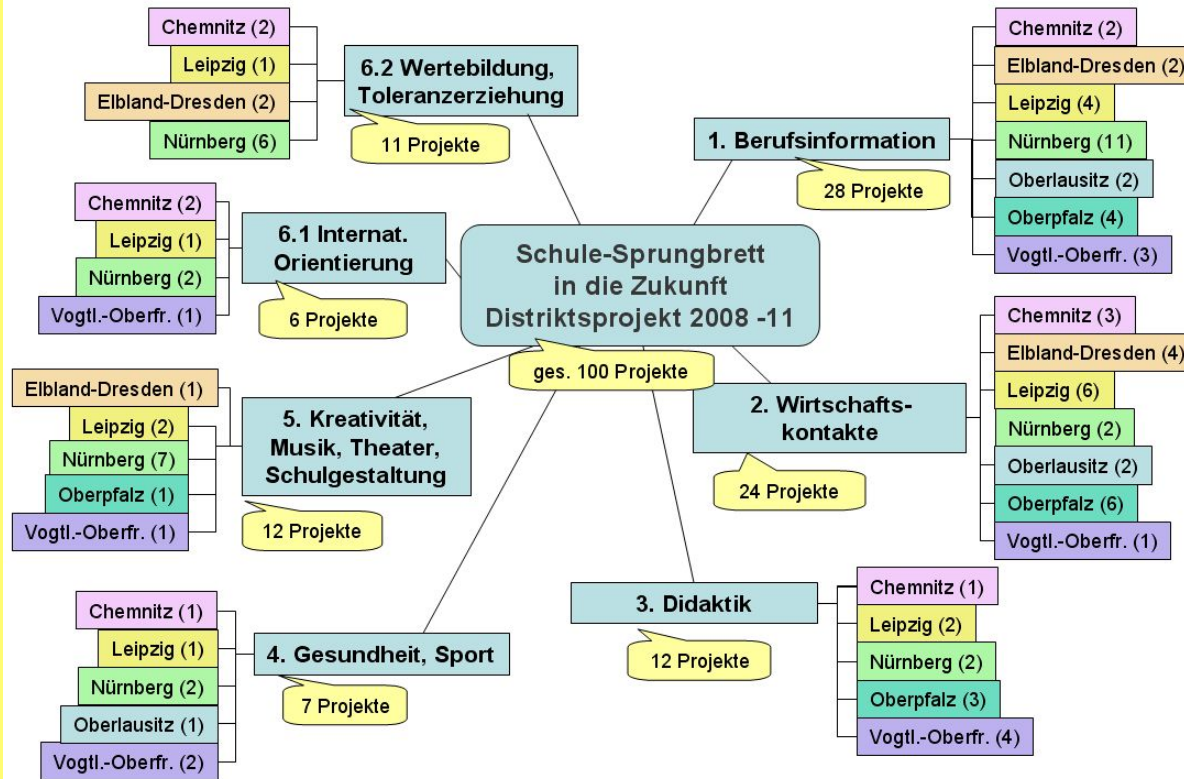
Schule-Sprungbrett in die Zukunft Distriktsprojekt 2008 -11

ges. 100 Projekte

1. Berufsinformation

28 Projekte

Chemnitz (2)
Elbland-Dresden (2)
Leipzig (4)
Nürnberg (11)
Oberlausitz (2)
Oberpfalz (4)
Vogtl.-Oberfr. (3)

2. Wirtschaftskontakte

24 Projekte

Chemnitz (3)
Elbland-Dresden (4)
Leipzig (6)
Nürnberg (2)
Oberlausitz (2)
Oberpfalz (6)
Vogtl.-Oberfr. (1)

3. Didaktik

12 Projekte

Chemnitz (1)
Leipzig (2)
Nürnberg (2)
Oberpfalz (3)
Vogtl.-Oberfr. (4)

4. Gesundheit, Sport

7 Projekte

Chemnitz (1)
Leipzig (1)
Nürnberg (2)
Oberlausitz (1)
Vogtl.-Oberfr. (2)

5. Kreativität, Musik, Theater, Schulgestaltung

12 Projekte

Elbland-Dresden (1)
Leipzig (2)
Nürnberg (7)
Oberpfalz (1)
Vogtl.-Oberfr. (1)

6.1 Internat. Orientierung

6 Projekte

Chemnitz (2)
Leipzig (1)
Nürnberg (2)
Vogtl.-Oberfr. (1)

6.2 Wertebildung, Toleranzerziehung

11 Projekte

Chemnitz (2)
Leipzig (1)
Elbland-Dresden (2)
Nürnberg (6)